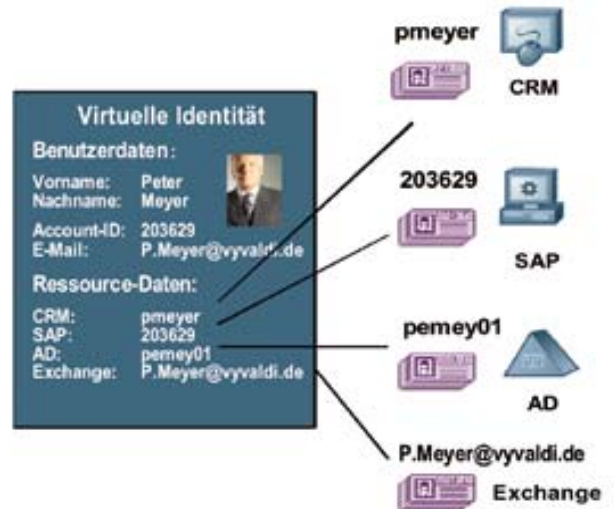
Virtuelle Identität

Benutzerdaten:

| | |
|---|---|
| Vorname: | Peter |
| Nachname: | Meyer |
| Account-ID: | 203629 |
| E-Mail: | P.Meyer@vyvaldi.de |

Ressource-Daten:

| | |
|---|---|
| CRM: | pmeyer |
| SAP: | 203629 |
| AD: | pemey01 |
| Exchange: | P.Meyer@vyvaldi.de |

pmeyer
CRM

203629
SAP

pemey01
AD

P.Meyer@vyvaldi.de
Exchange